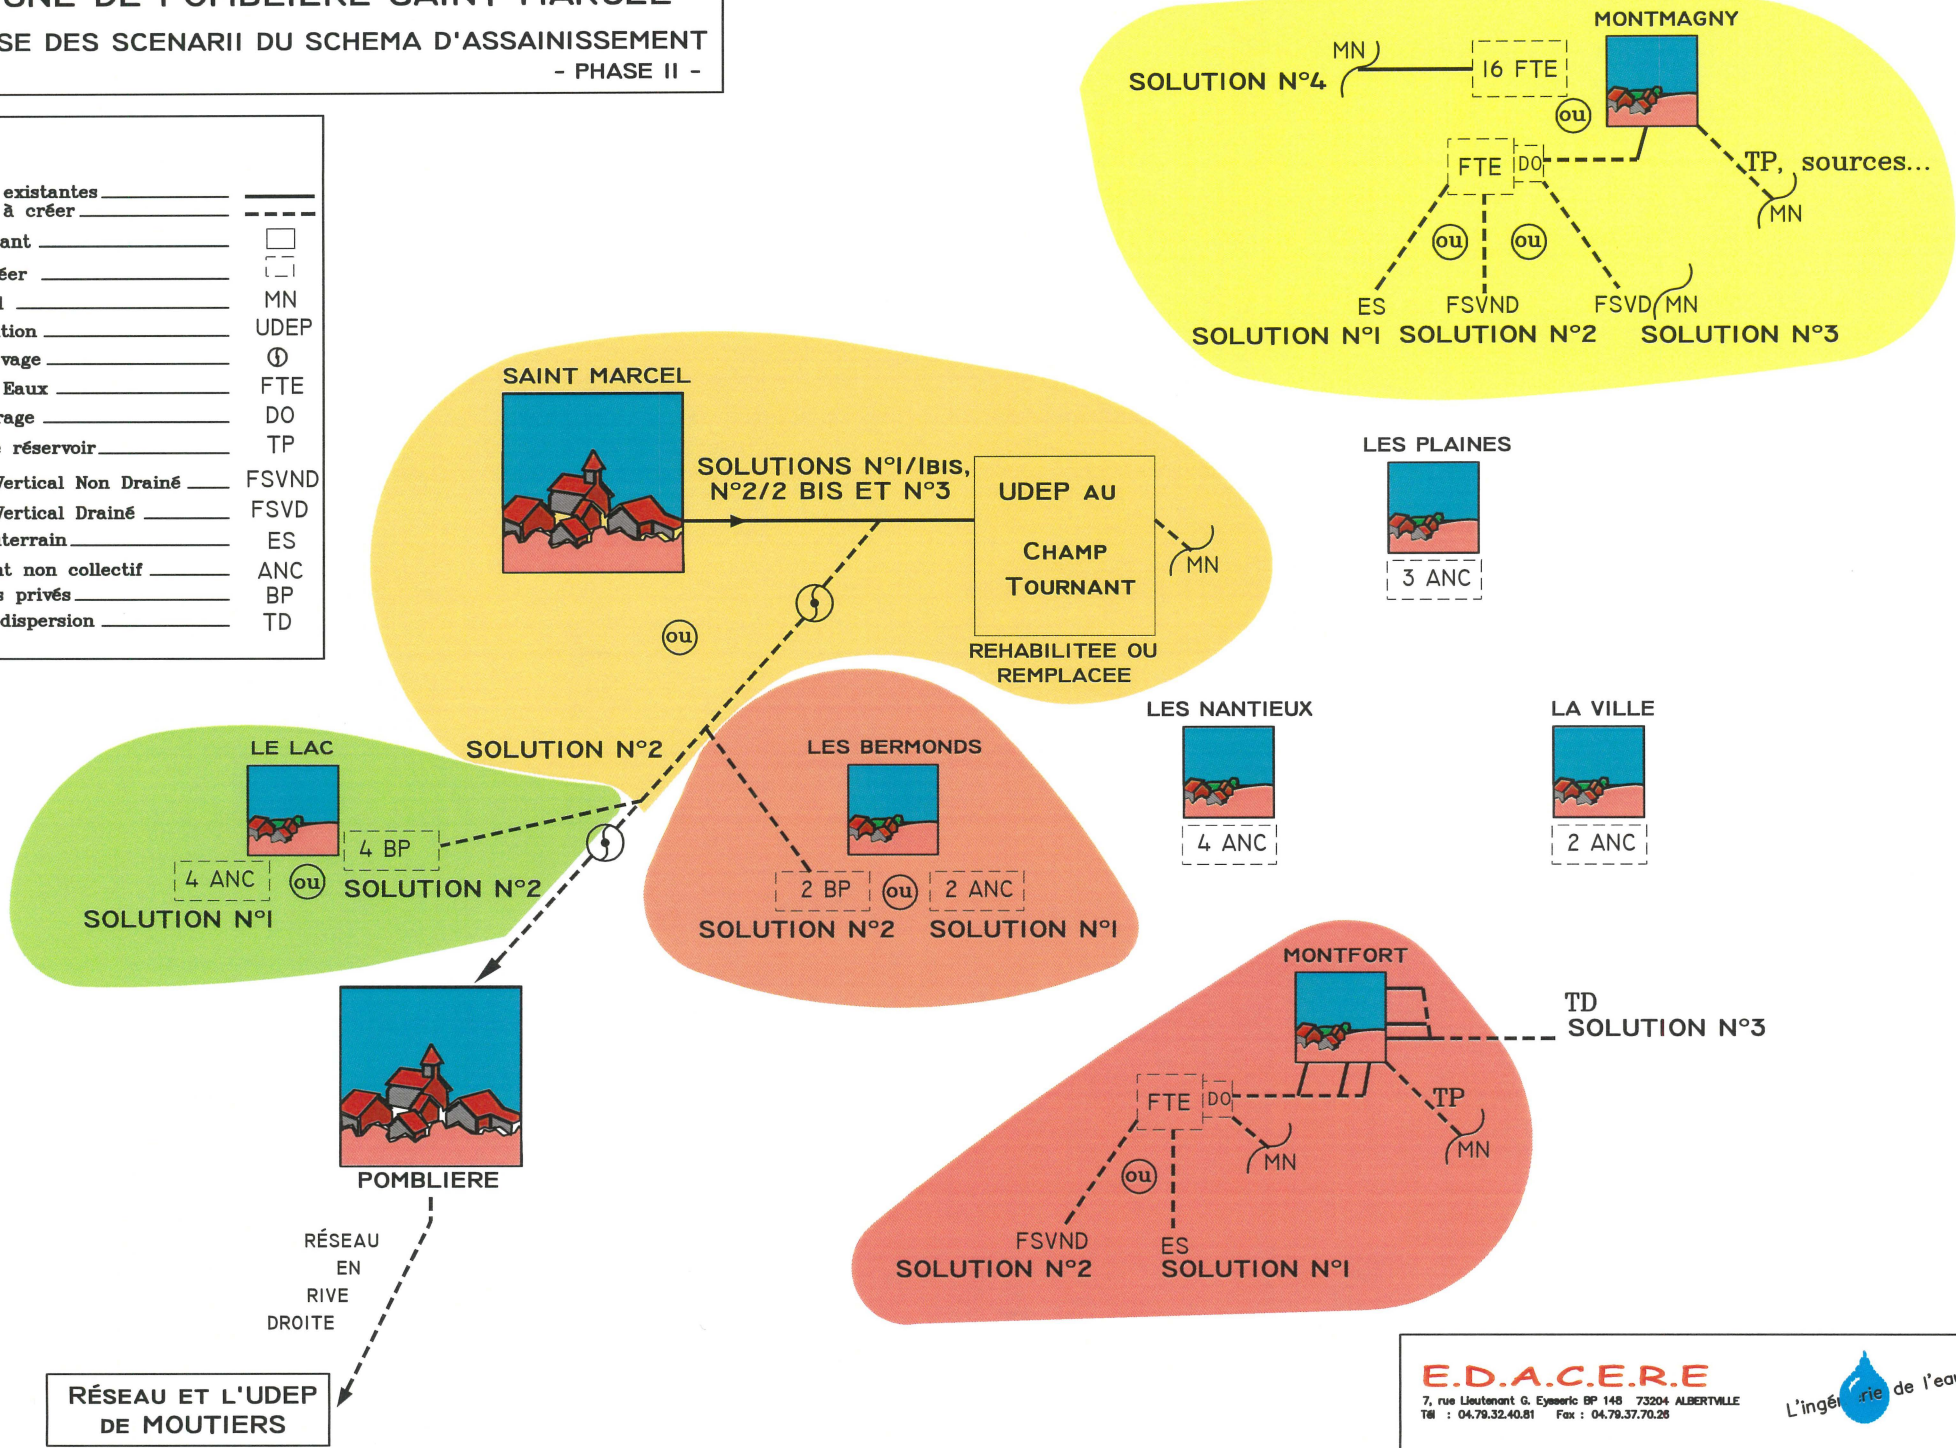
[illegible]UNE DE POMBLIERE SAINT MARCEL
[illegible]SE DES SCENARII DU SCHEMA D'ASSAINISSEMENT
- PHASE II -

existantes
à créer
ant
éer
l — MN
tion — UDEP
vage — ⑤
Eaux — FTE
rage — DO
réservoir — TP
Vertical Non Drainé — FSVND
Vertical Drainé — FSVD
terrain — ES
t non collectif — ANC
s privés — BP
dispersion — TD

MONTMAGNY
SOLUTION N°4
MN
16 FTE
ou
FTE DO
TP, sources...
MN
ou
ou
ES
FSVND
FSVD MN
SOLUTION N°1 SOLUTION N°2 SOLUTION N°3

SAINT MARCEL
SOLUTIONS N°1/1BIS, N°2/2 BIS ET N°3
UDEP AU CHAMP TOURNANT
MN
REHABILITEE OU REMPLACEE
ou

LES PLAINES
3 ANC

LE LAC
SOLUTION N°2
4 BP
4 ANC
ou
SOLUTION N°2
SOLUTION N°1

LES BERMONDS
2 BP
ou
2 ANC
SOLUTION N°2
SOLUTION N°1

LES NANTIEUX
4 ANC

LA VILLE
2 ANC

MONTFORT
TD
SOLUTION N°3
FTE DO
TP
MN
MN
ou
FSVND
ES
SOLUTION N°2
SOLUTION N°1

POMBLIERE
RÉSEAU EN RIVE DROITE

RÉSEAU ET L'UDEP DE MOUTIERS

E.D.A.C.E.R.E
7, rue Lieutenant G. Eysseric BP 148 73204 ALBERTVILLE
Tél : 04.79.32.40.81 Fax : 04.79.37.70.26
L'ingé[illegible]rie de l'ea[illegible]